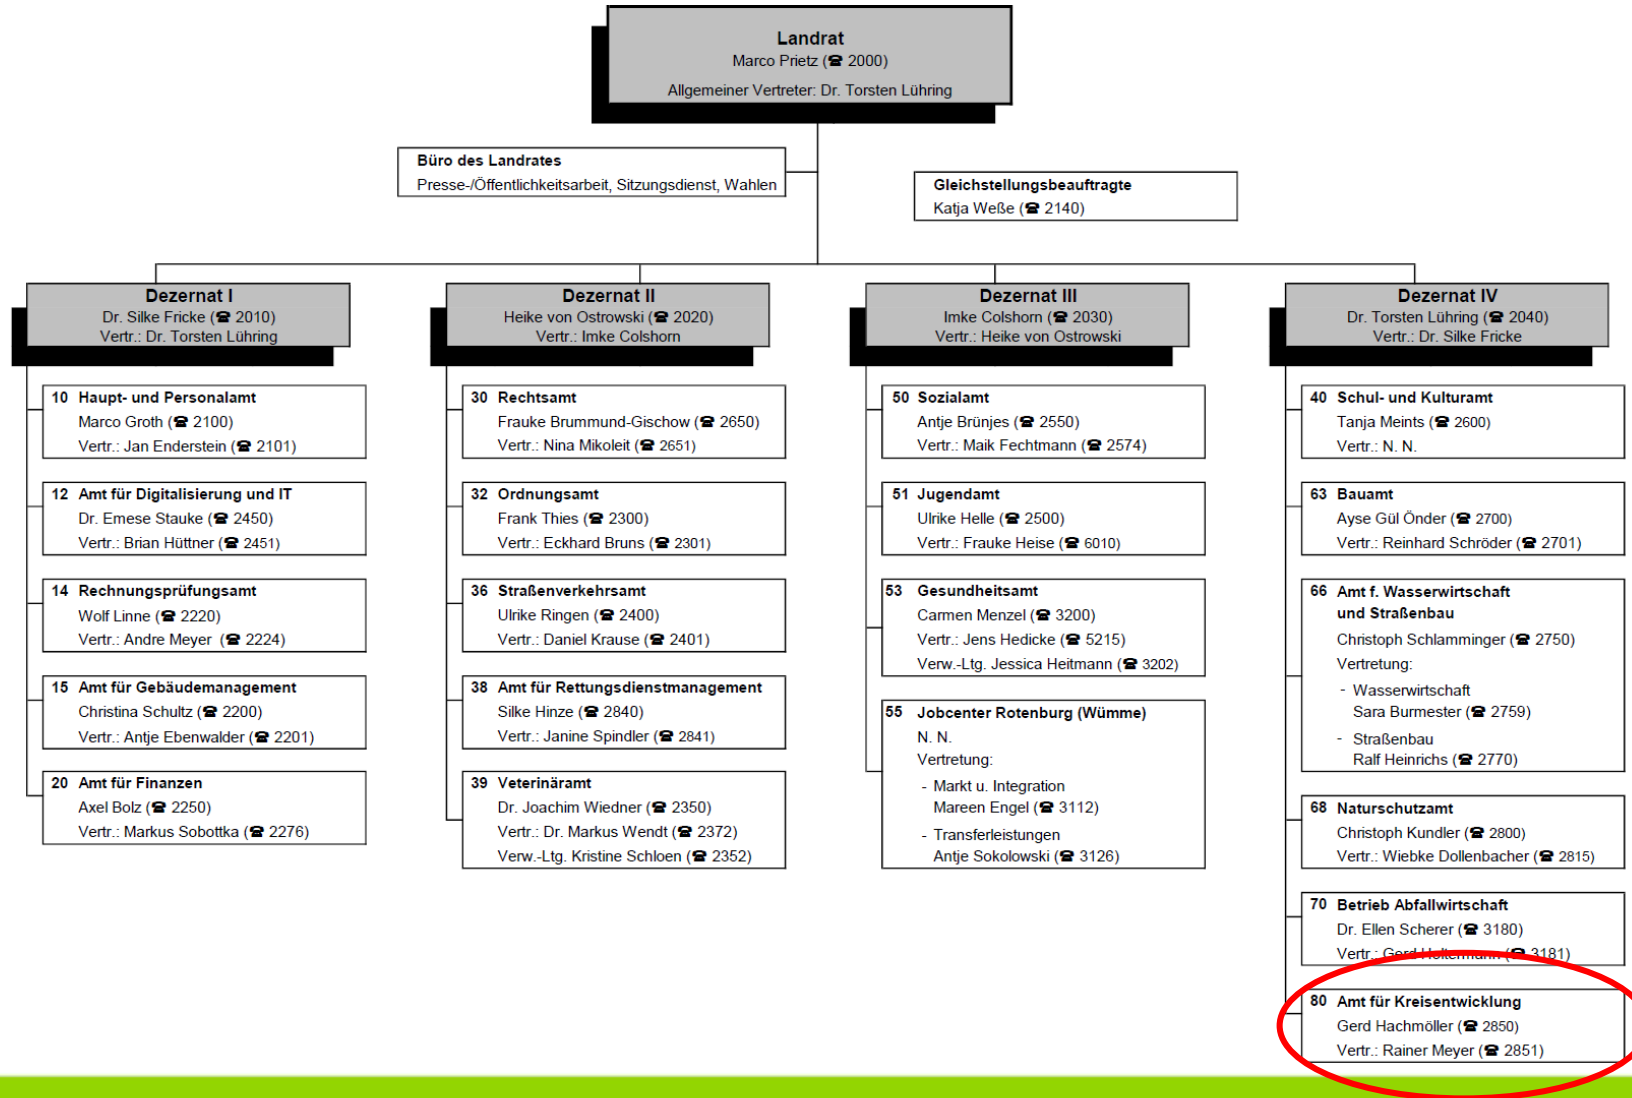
Landrat
Marco Prietz (☎ 2000)
Allgemeiner Vertreter: Dr. Torsten Lühring

Büro des Landrates
Presse-/Öffentlichkeitsarbeit, Sitzungsdienst, Wahlen

Gleichstellungsbeauftragte
Katja Weße (☎ 2140)

Dezernat I
Dr. Silke Fricke (☎ 2010)
Vertr.: Dr. Torsten Lühring

10 Haupt- und Personalamt
Marco Groth (☎ 2100)
Vertr.: Jan Enderstein (☎ 2101)

12 Amt für Digitalisierung und IT
Dr. Emese Stauke (☎ 2450)
Vertr.: Brian Hüttner (☎ 2451)

14 Rechnungsprüfungsamt
Wolf Linne (☎ 2220)
Vertr.: Andre Meyer (☎ 2224)

15 Amt für Gebäudemanagement
Christina Schultz (☎ 2200)
Vertr.: Antje Ebenwalder (☎ 2201)

20 Amt für Finanzen
Axel Bolz (☎ 2250)
Vertr.: Markus Sobottka (☎ 2276)

Dezernat II
Heike von Ostrowski (☎ 2020)
Vertr.: Imke Colshorn

30 Rechtsamt
Frauke Brummund-Gischow (☎ 2650)
Vertr.: Nina Mikoleit (☎ 2651)

32 Ordnungsamt
Frank Thies (☎ 2300)
Vertr.: Eckhard Bruns (☎ 2301)

36 Straßenverkehrsamt
Ulrike Ringen (☎ 2400)
Vertr.: Daniel Krause (☎ 2401)

38 Amt für Rettungsdienstmanagement
Silke Hinze (☎ 2840)
Vertr.: Janine Spindler (☎ 2841)

39 Veterinäramt
Dr. Joachim Wiedner (☎ 2350)
Vertr.: Dr. Markus Wendt (☎ 2372)
Verw.-Ltg. Kristine Schloen (☎ 2352)

Dezernat III
Imke Colshorn (☎ 2030)
Vertr.: Heike von Ostrowski

50 Sozialamt
Antje Brünjes (☎ 2550)
Vertr.: Maik Fechtmann (☎ 2574)

51 Jugendamt
Ulrike Helle (☎ 2500)
Vertr.: Frauke Heise (☎ 6010)

53 Gesundheitsamt
Carmen Menzel (☎ 3200)
Vertr.: Jens Hedicke (☎ 5215)
Verw.-Ltg. Jessica Heitmann (☎ 3202)

55 Jobcenter Rotenburg (Wümme)
N. N.
Vertretung:
- Markt u. Integration
Mareen Engel (☎ 3112)
- Transferleistungen
Antje Sokolowski (☎ 3126)

Dezernat IV
Dr. Torsten Lühring (☎ 2040)
Vertr.: Dr. Silke Fricke

40 Schul- und Kulturamt
Tanja Meints (☎ 2600)
Vertr.: N. N.

63 Bauamt
Ayse Gül Önder (☎ 2700)
Vertr.: Reinhard Schröder (☎ 2701)

66 Amt f. Wasserwirtschaft und Straßenbau
Christoph Schlamminger (☎ 2750)
Vertretung:
- Wasserwirtschaft
Sara Burmester (☎ 2759)
- Straßenbau
Ralf Heinrichs (☎ 2770)

68 Naturschutzamt
Christoph Kundler (☎ 2800)
Vertr.: Wiebke Dollenbacher (☎ 2815)

70 Betrieb Abfallwirtschaft
Dr. Ellen Scherer (☎ 3180)
Vertr.: Gerd Holtermann (☎ 3181)

80 Amt für Kreisentwicklung
Gerd Hachmöller (☎ 2850)
Vertr.: Rainer Meyer (☎ 2851)